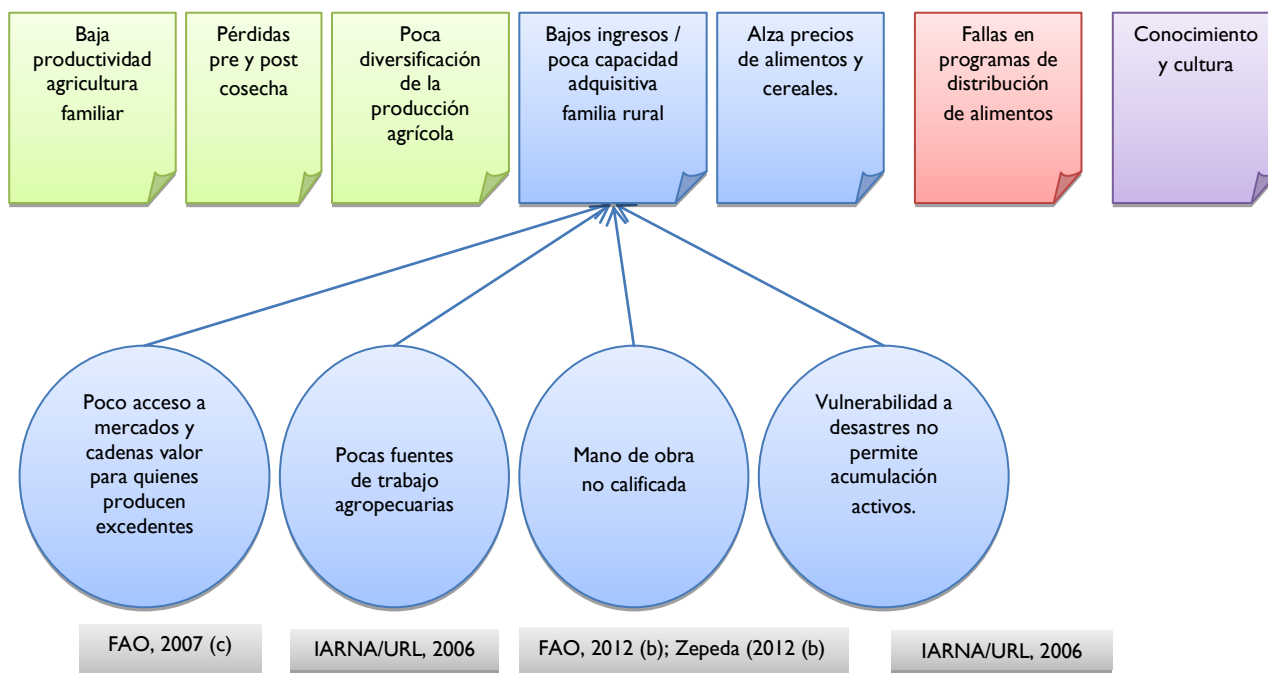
Baja productividad agricultura familiar

Pérdidas pre y post cosecha

Poca diversificación de la producción agrícola

Bajos ingresos / poca capacidad adquisitiva familia rural

Alza precios de alimentos y cereales.

Fallas en programas de distribución de alimentos

Conocimiento y cultura

Poco acceso a mercados y cadenas valor para quienes producen excedentes

Pocas fuentes de trabajo agropecuarias

Mano de obra no calificada

Vulnerabilidad a desastres no permite acumulación activos.

FAO, 2007 (c)

IARNA/URL, 2006

FAO, 2012 (b); Zepeda (2012 (b)

IARNA/URL, 2006